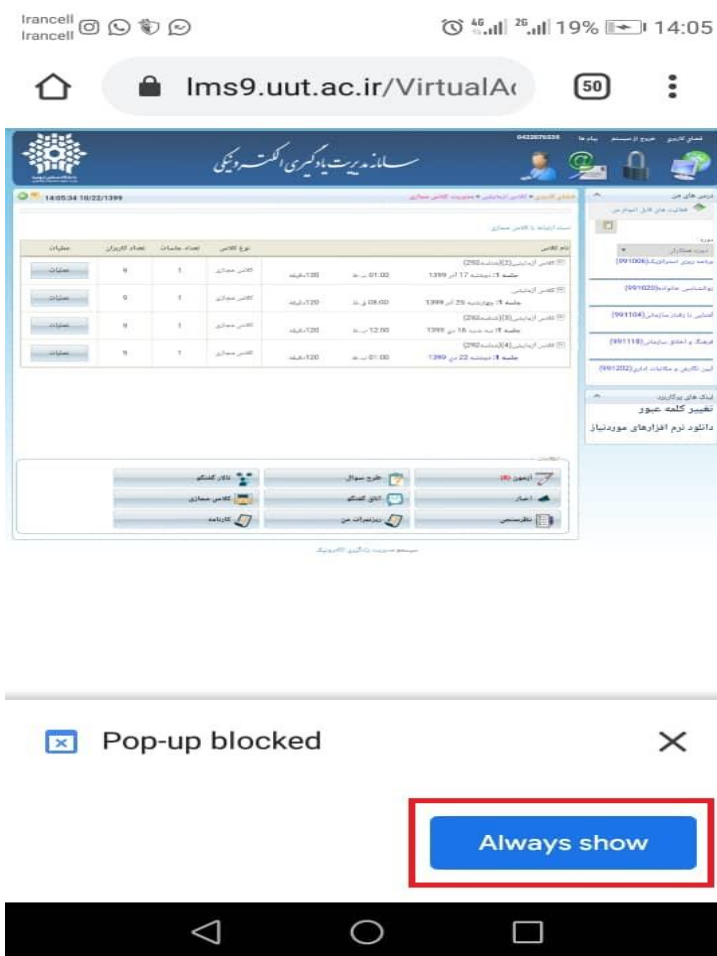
Irancell
Irancell

19% 14:05

lms9.uut.ac.ir/VirtualAc

50

سامانه مدیریت یادگیری الکترونیکی

14:05:34 10/22/1399

| عملیات | تعداد کاربران | تعداد جلسات | نوع کلاس | نام کلاس |
|---|---|---|---|---|
| عملیات | 9 | 1 | کلاس مجازی | کلاس آزمایشی(2)(شنبه292) جلسه 1: دوشنبه 17 آذر 1399 01:00 ب.ظ 120دقیقه |
| عملیات | 9 | 1 | کلاس مجازی | کلاس آزمایشی جلسه 1: چهارشنبه 29 آذر 1399 08:00 ق.ظ 120دقیقه |
| عملیات | 9 | 1 | کلاس مجازی | کلاس آزمایشی(3)(شنبه292) جلسه 1: سه شنبه 18 دی 1399 12:00 ب.ظ 120دقیقه |
| عملیات | 9 | 1 | کلاس مجازی | کلاس آزمایشی(4)(شنبه292) جلسه 1: دوشنبه 22 دی 1399 01:00 ب.ظ 120دقیقه |

آزمون
طرح سوال
تالار گفتگو
اخبار
اتاق گفتگو
کلاس مجازی
نظرسنجی
پیش‌نمایش من
کارنامه

تغییر کلمه عبور
دانلود نرم افزارهای موردنیاز

Pop-up blocked

Always show